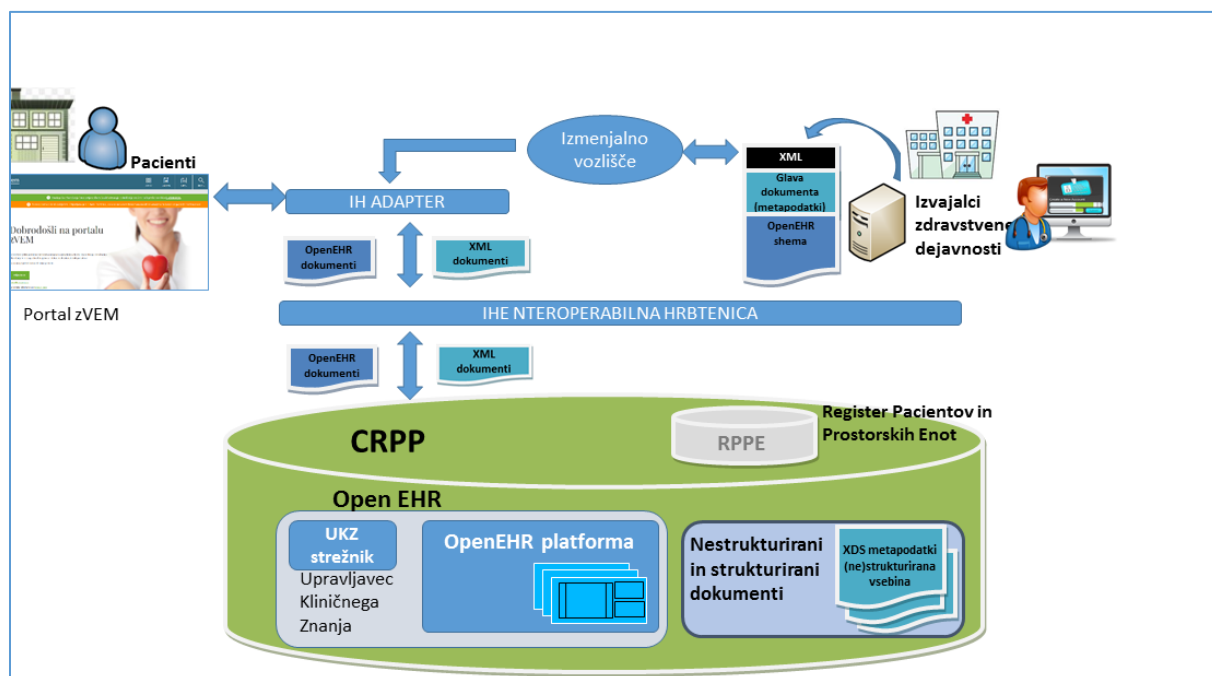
Pacienti

Dobrodošli na portalu zVEM

Portal zVEM

IH ADAPTER

Izmenjalno vozlišče

XML

Glava dokumenta (metapodatki)

OpenEHR shema

Izvajalci zdravstvene dejavnosti

OpenEHR dokumenti

XML dokumenti

IHE NTEROPERABILNA HRBTENICA

OpenEHR dokumenti

XML dokumenti

Register Pacientov in Prostorskih Enot

CRPP

RPPE

Open EHR

UKZ strežnik

Upravljavec Kliničnega Znanja

OpenEHR platforma

Nestrukturirani in strukturirani dokumenti

XDS metapodatki (ne)strukturirana vsebina